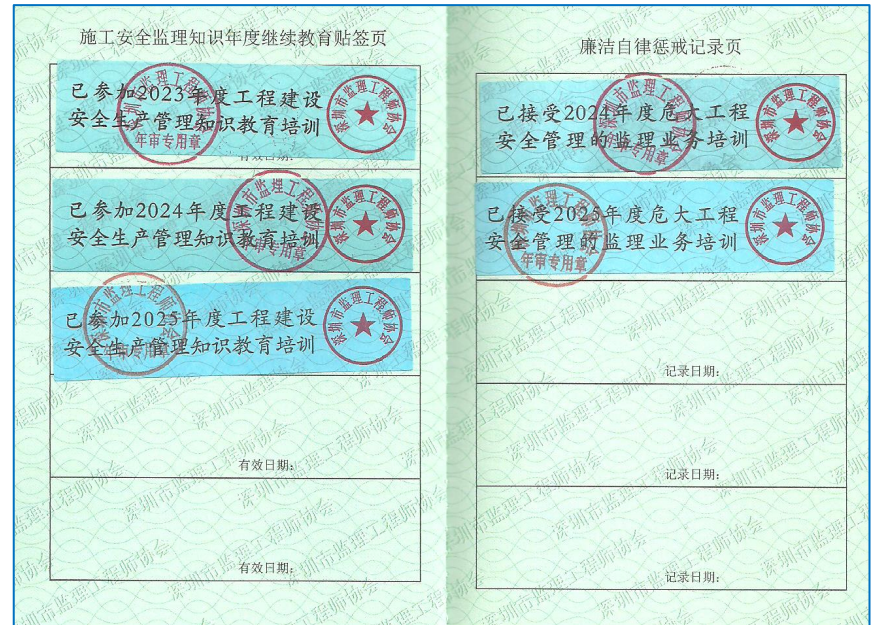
施工安全监理知识年度继续教育贴签页

已参加2023年度工程建设安全生产管理知识教育培训

深圳市监理工程师协会

深圳市监理工程师协会 年审专用章

有效日期：

已参加2024年度工程建设安全生产管理知识教育培训

深圳市监理工程师协会

深圳市监理工程师协会 年审专用章

已参加2025年度工程建设安全生产管理知识教育培训

深圳市监理工程师协会

深圳市监理工程师协会

有效日期：

有效日期：

廉洁自律惩戒记录页

已接受2024年度危大工程安全管理的监理业务培训

深圳市监理工程师协会

已接受2025年度危大工程安全管理的监理业务培训

深圳市监理工程师协会

深圳市监理工程师协会 年审专用章

记录日期：

记录日期：

记录日期：

深圳市监理工程师协会